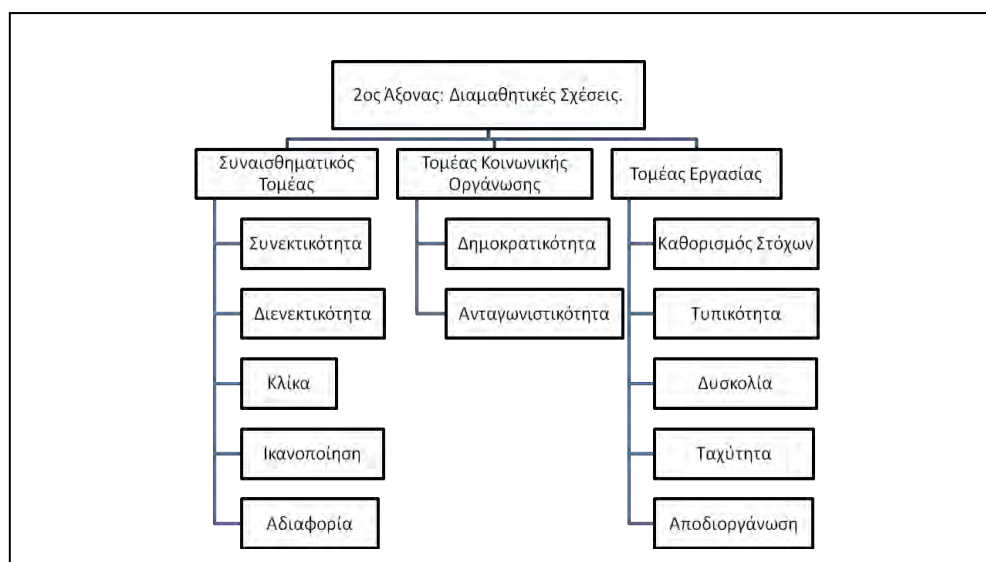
2ος Άξονας: Διαμαθητικές Σχέσεις.

Συναισθηματικός Τομέας

Συνεκτικότητα

Διενεκτικότητα

Κλίκα

Ικανοποίηση

Αδιαφορία

Τομέας Κοινωνικής Οργάνωσης

Δημοκρατικότητα

Ανταγωνιστικότητα

Τομέας Εργασίας

Καθορισμός Στόχων

Τυπικότητα

Δυσκολία

Ταχύτητα

Αποδιοργάνωση